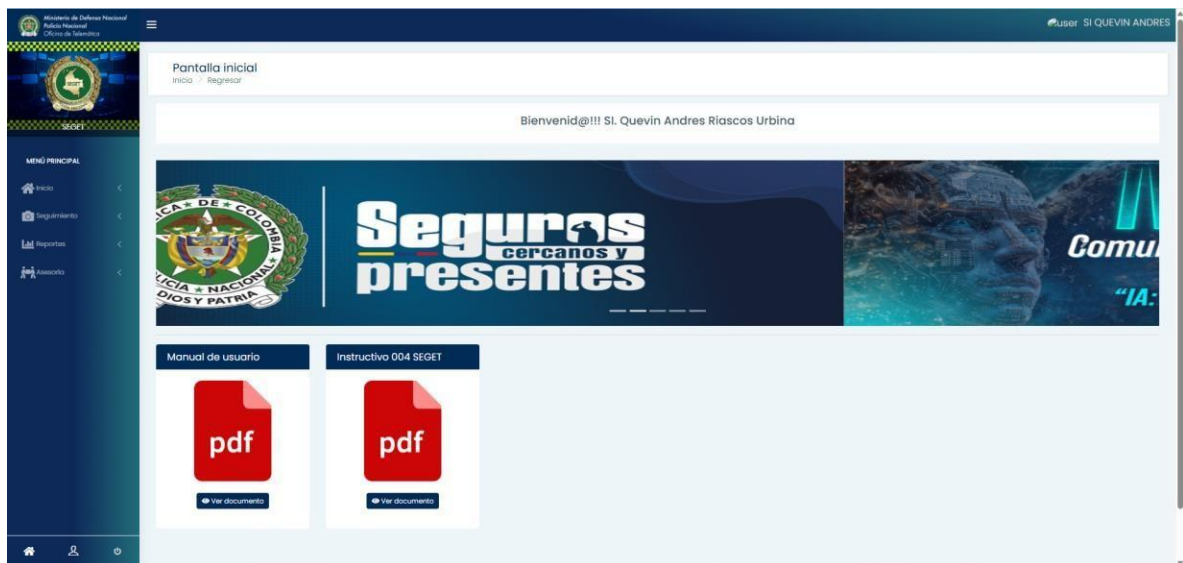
Ministerio de Defensa Nacional
Policía Nacional
Oficina de Telemática

SEGET

MENÚ PRINCIPAL
Inicio
Seguimiento
Reportes
Asesoría

user SI QUEVIN ANDRES

Pantalla inicial
Inicio > Regresar

Bienvenid@!!! SI. Quevin Andres Riascos Urbina

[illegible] DE COLOMBIA
POLICIA NACIONAL
DIOS Y PATRIA

Seguros cercanos y presentes

Comu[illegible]
"IA:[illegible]

Manual de usuario
pdf
Ver documento

Instructivo 004 SEGET
pdf
Ver documento